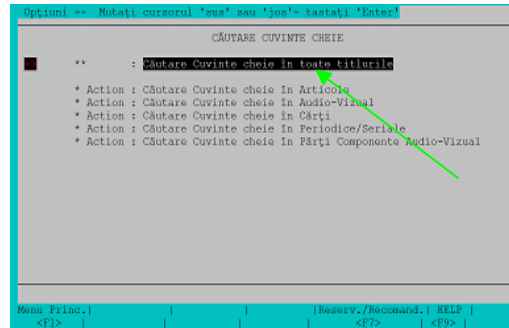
Opţiuni == Mutaţi cursorul 'sus' sau 'jos'= tastaţi 'Enter'

CĂUTARE CUVINTE CHEIE

** : Căutare Cuvinte cheie în toate titlurile

* Action : Căutare Cuvinte cheie în Articole
* Action : Căutare Cuvinte cheie în Audio-Vizual
* Action : Căutare Cuvinte cheie în Cărţi
* Action : Căutare Cuvinte cheie în Periodice/Seriale
* Action : Căutare Cuvinte cheie în Părţi Componente Audio-Vizual

Menu Princ.| | | | |Reserv./Recomand.| HELP |
<F1> | | | | | <F7> | <F9> |